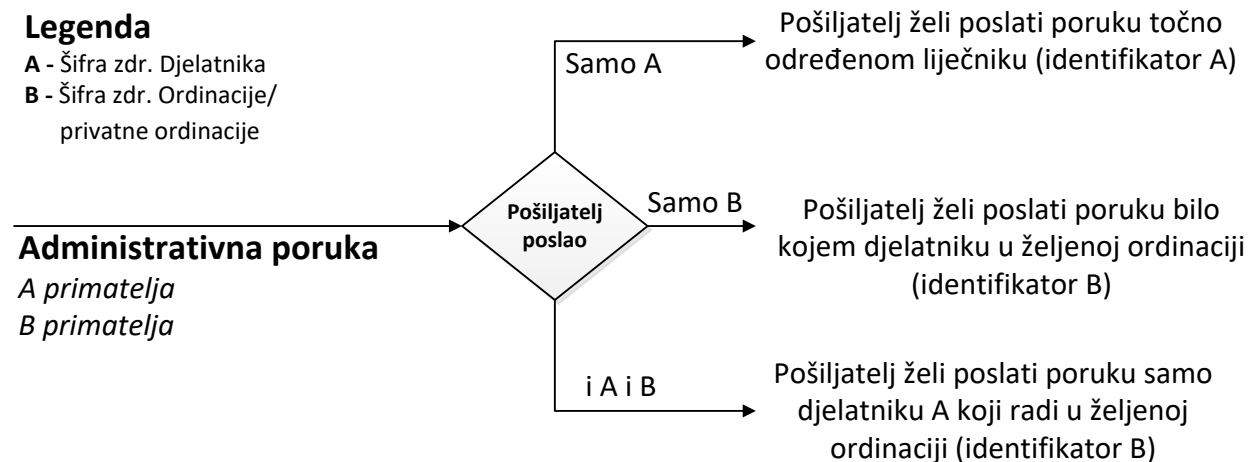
**Legenda**

**A -** Šifra zdr. Djelatnika
**B -** Šifra zdr. Ordinacije/ privatne ordinacije

**Administrativna poruka**
*A primatelja*
*B primatelja*

**Pošiljatelj poslao**

Samo A

Pošiljatelj želi poslati poruku točno određenom liječniku (identifikator A)

Samo B

Pošiljatelj želi poslati poruku bilo kojem djelatniku u željenoj ordinaciji (identifikator B)

i A i B

Pošiljatelj želi poslati poruku samo djelatniku A koji radi u željenoj ordinaciji (identifikator B)